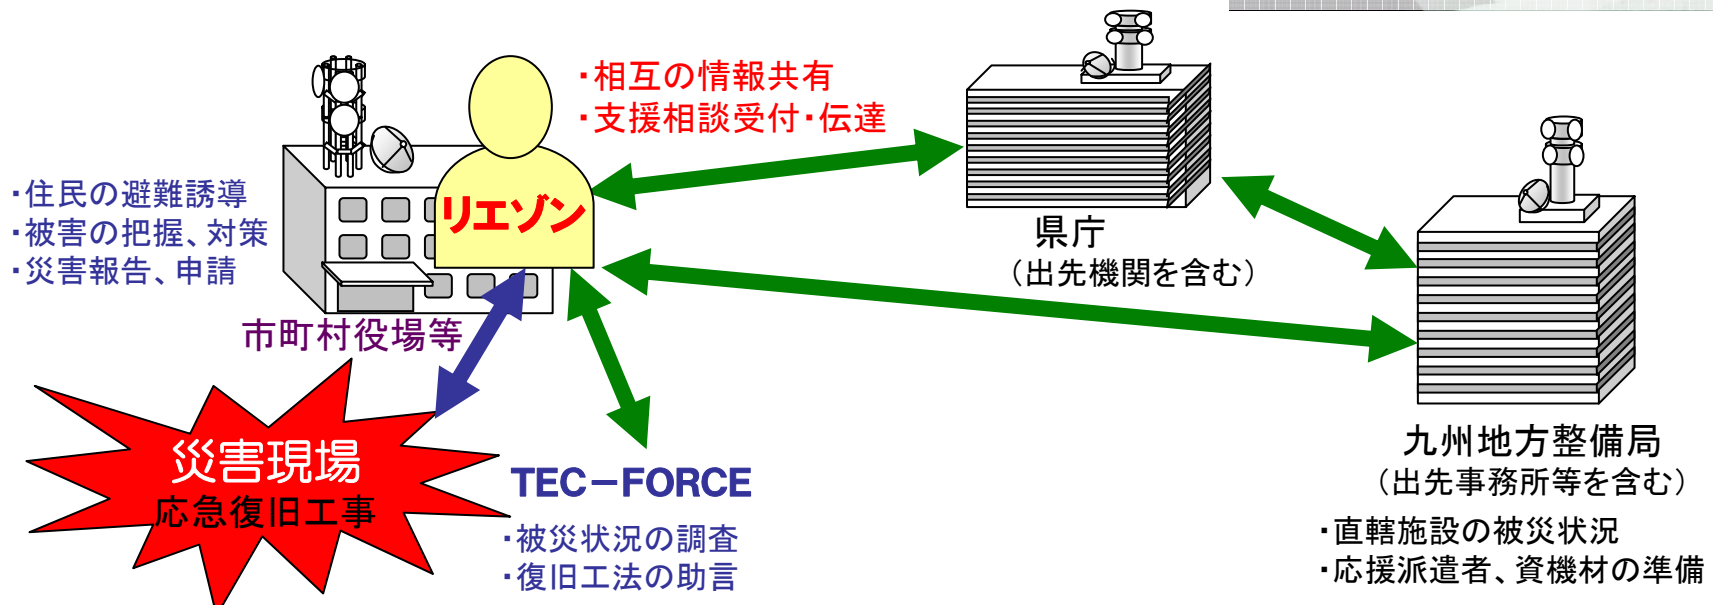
・相互の情報共有
・支援相談受付・伝達

・住民の避難誘導
・被害の把握、対策
・災害報告、申請

リエゾン

市町村役場等

県庁
（出先機関を含む）

九州地方整備局
（出先事務所等を含む）

災害現場
応急復旧工事

TEC－FORCE
・被災状況の調査
・復旧工法の助言

・直轄施設の被災状況
・応援派遣者、資機材の準備